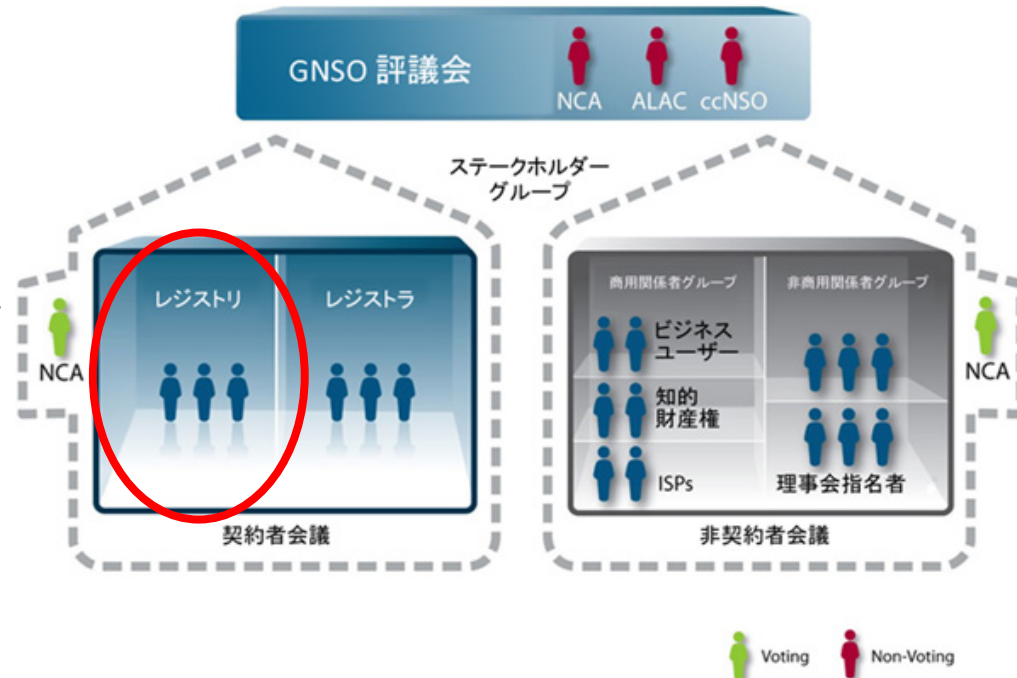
GNSO 評議会

NCA ALAC ccNSO

ステークホルダーグループ

NCA

レジストリ

レジストラ

契約者会議

商用関係者グループ

非商用関係者グループ

ビジネスユーザー

知的財産権

ISPs

理事会指名者

非契約者会議

NCA

Voting

Non-Voting